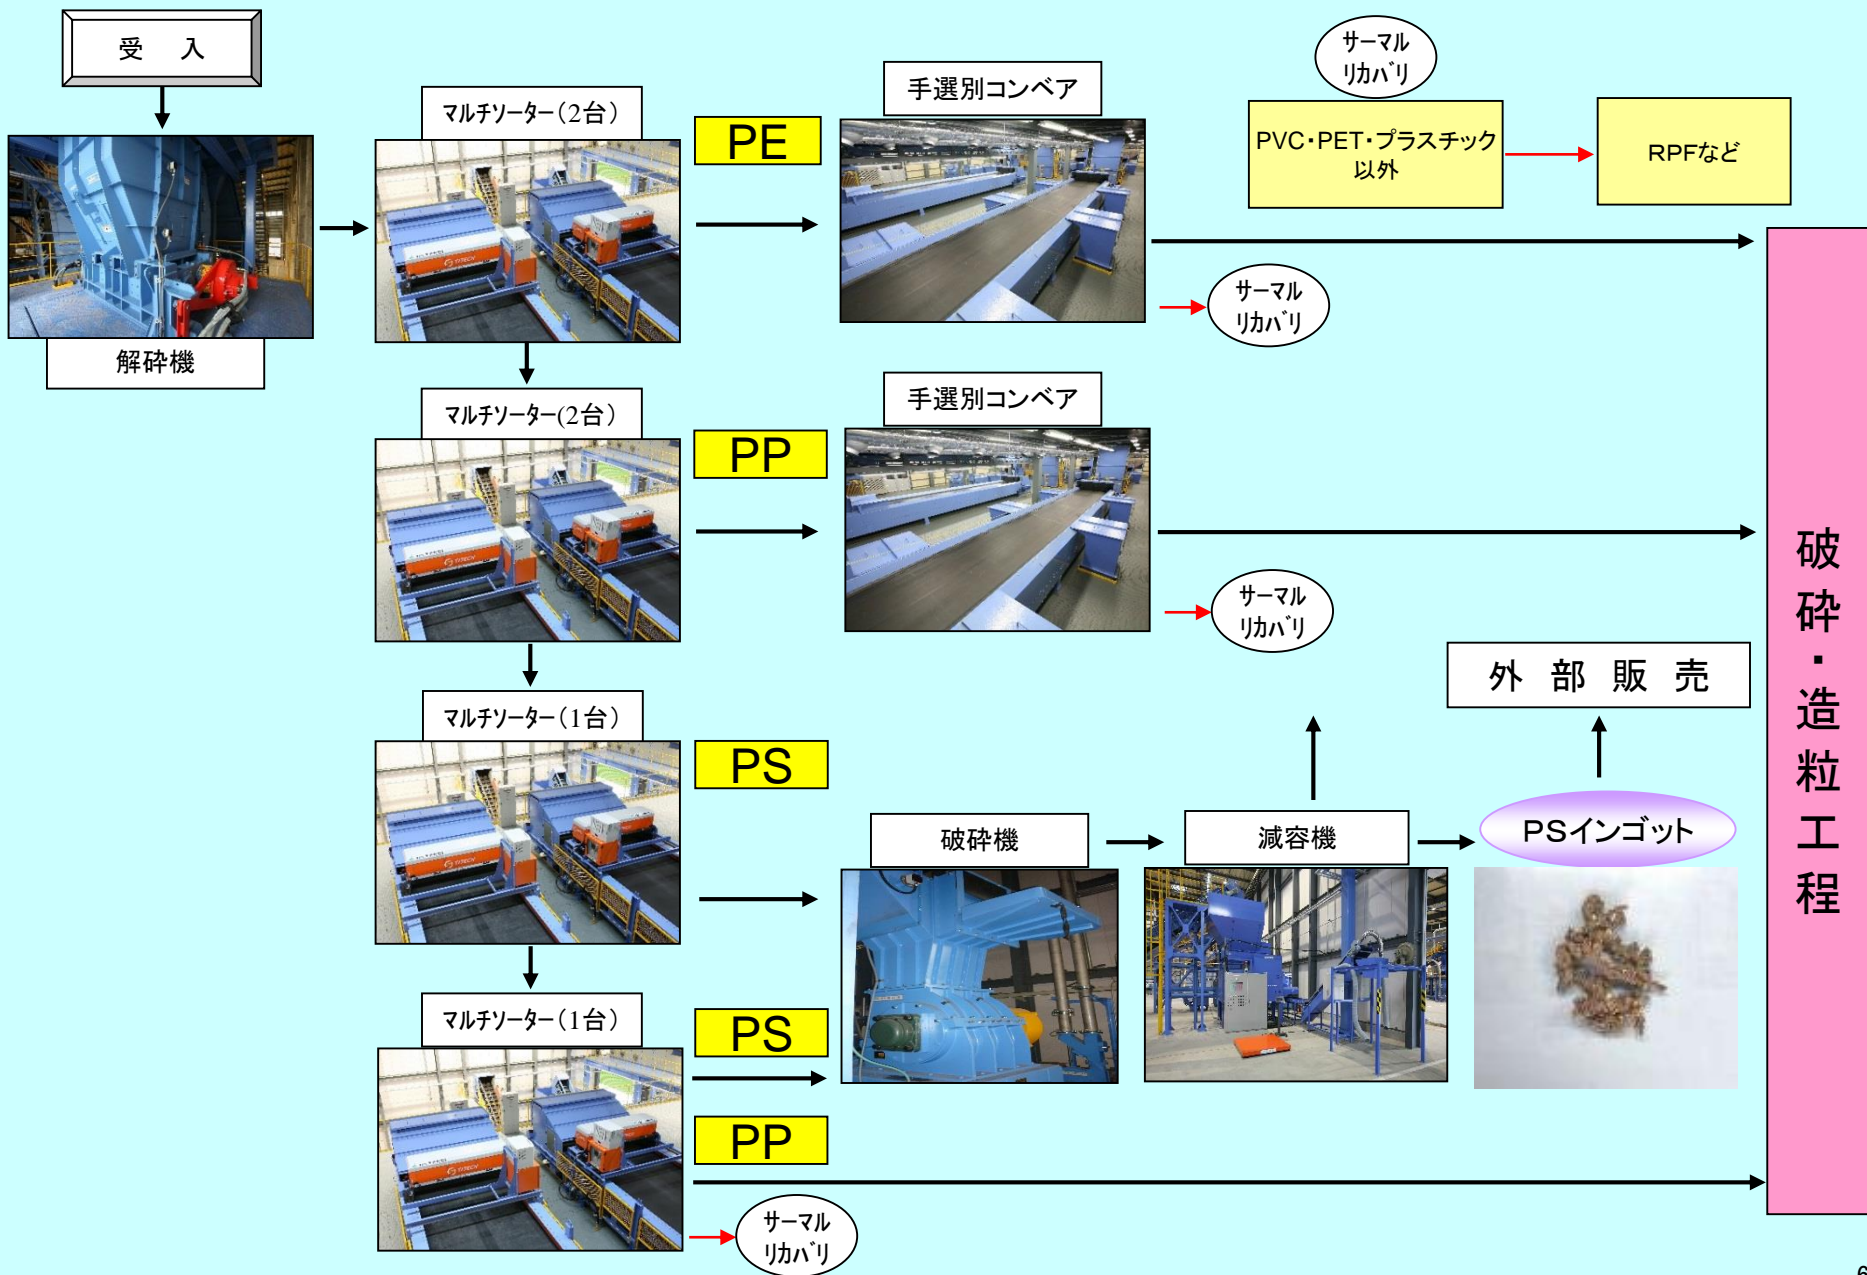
受　入

解砕機

マルチソーター（2台）

PE

手選別コンベア

サーマルリカバリ

PVC・PET・プラスチック以外

RPFなど

サーマルリカバリ

マルチソーター（2台）

PP

手選別コンベア

サーマルリカバリ

マルチソーター（1台）

PS

破砕機

減容機

PSインゴット

外　部　販　売

マルチソーター（1台）

PS

PP

サーマルリカバリ

破砕・造粒工程

6